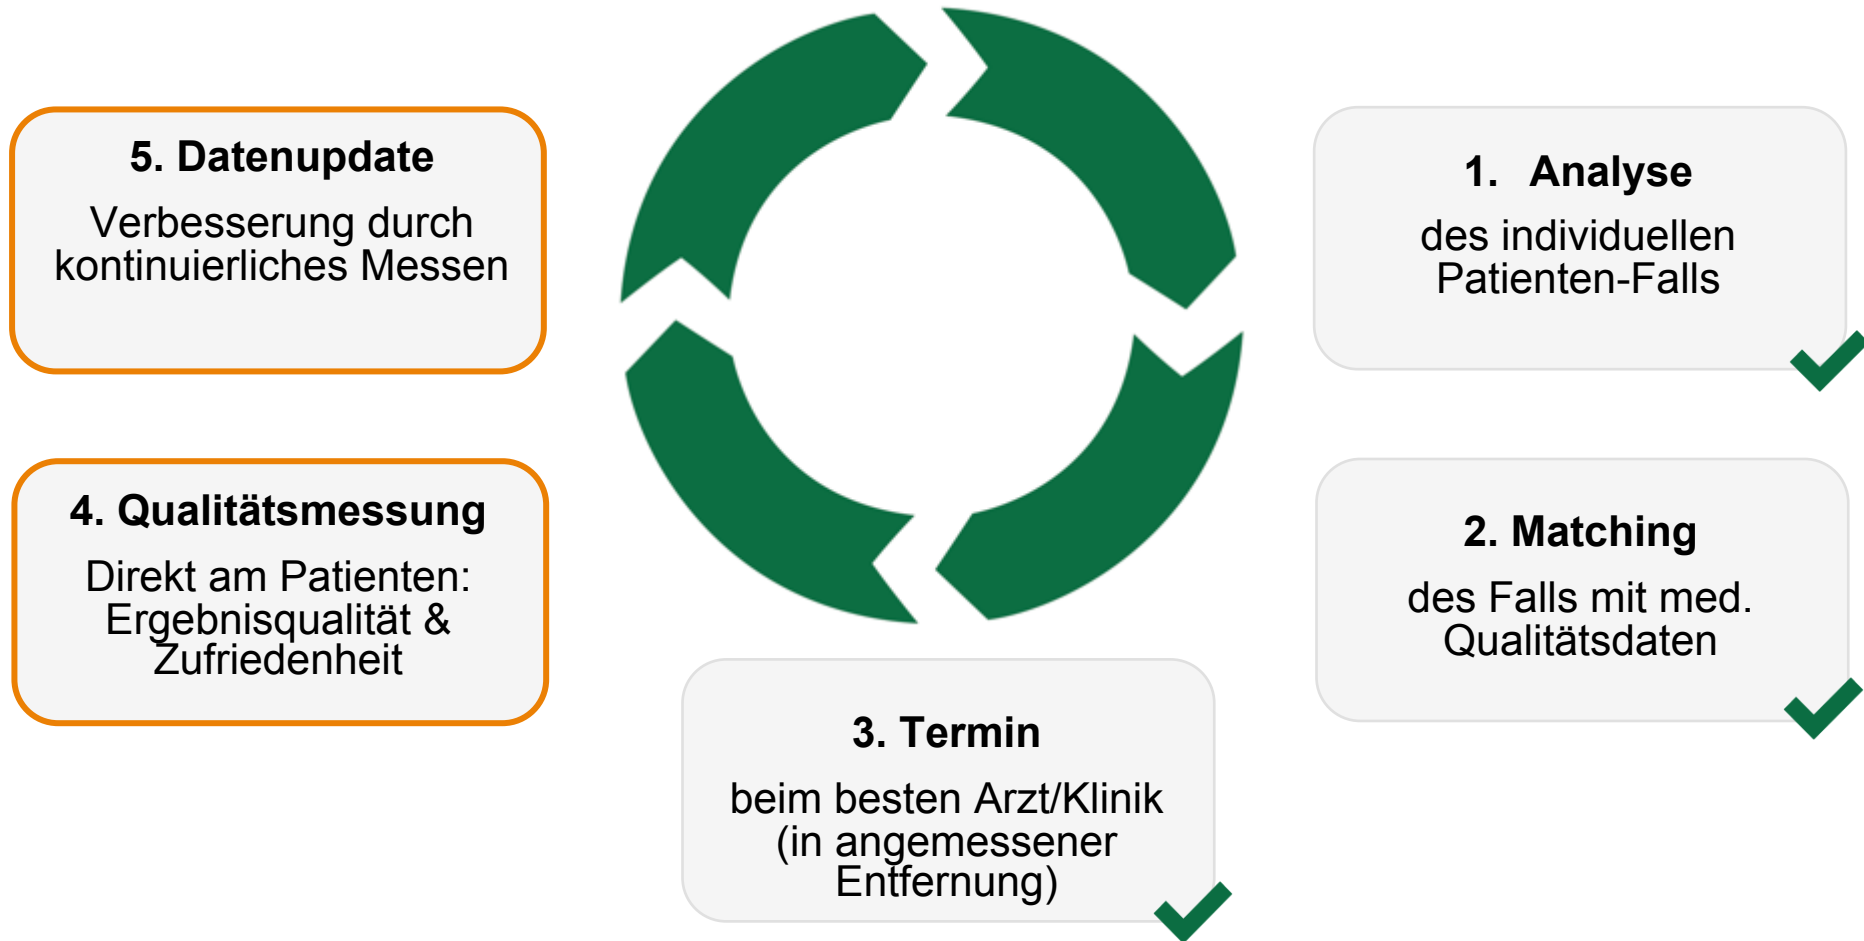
5. Datenupdate

Verbesserung durch kontinuierliches Messen

1. Analyse

des individuellen Patienten-Falls

4. Qualitätsmessung

Direkt am Patienten: Ergebnisqualität & Zufriedenheit

2. Matching

des Falls mit med. Qualitätsdaten

3. Termin

beim besten Arzt/Klinik (in angemessener Entfernung)